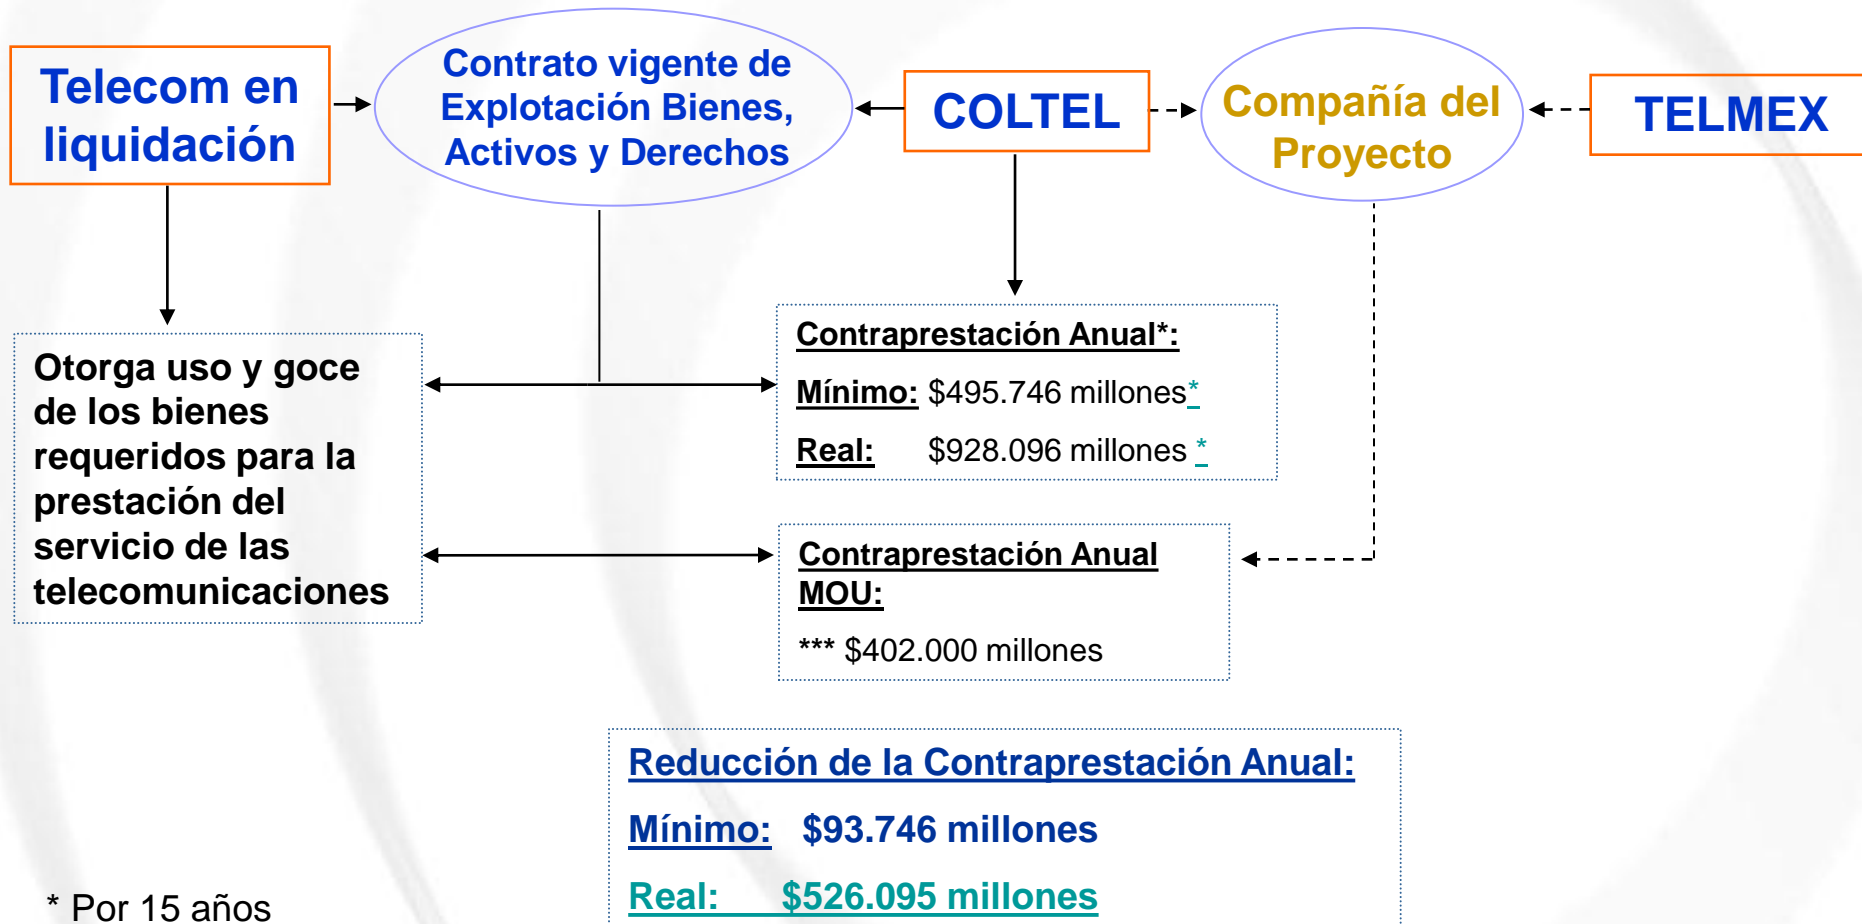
Telecom en liquidación

Contrato vigente de Explotación Bienes, Activos y Derechos

COLTEL

Compañía del Proyecto

TELMEX

Otorga uso y goce de los bienes requeridos para la prestación del servicio de las telecomunicaciones

Contraprestación Anual*:

Mínimo: $495.746 millones*

Real: $928.096 millones *

Contraprestación Anual MOU:

*** $402.000 millones

Reducción de la Contraprestación Anual:

Mínimo: $93.746 millones

Real: $526.095 millones

* Por 15 años